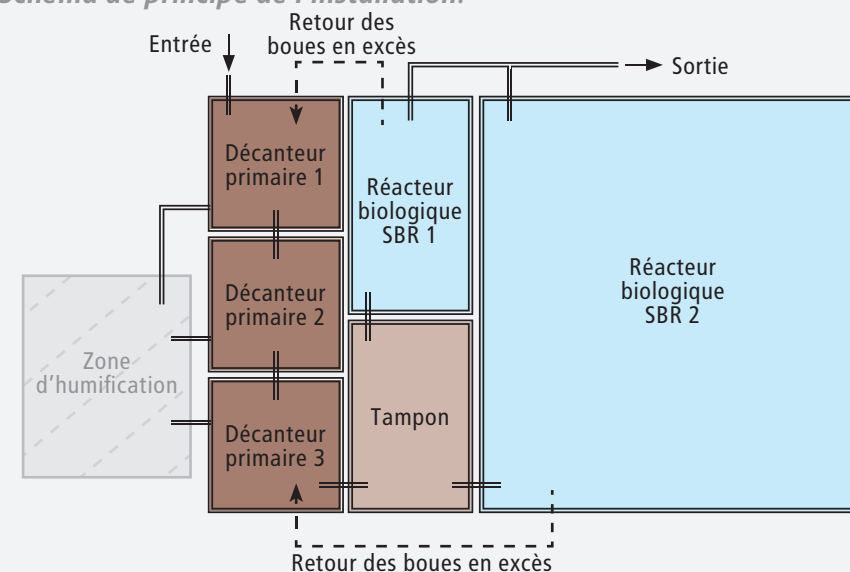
Schéma de principe de l'installation

Entrée

Retour des boues en excès

Sortie

Décanteur primaire 1

Réacteur biologique SBR 1

Réacteur biologique SBR 2

Décanteur primaire 2

Zone d'humification

Tampon

Décanteur primaire 3

Retour des boues en excès